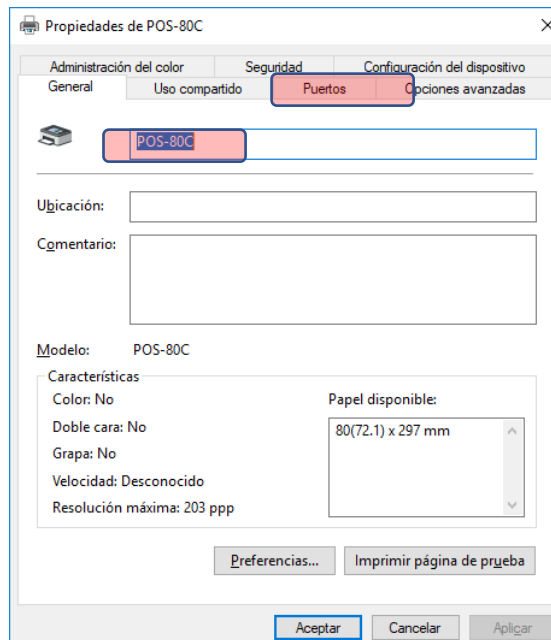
Propiedades de POS-80C

Administración del color | Seguridad | Configuración del dispositivo
General | Uso compartido | Puertos | Opciones avanzadas

POS-80C

Ubicación:

Comentario:

Modelo: POS-80C

Características

Color: No
Doble cara: No
Grapa: No
Velocidad: Desconocido
Resolución máxima: 203 ppp

Papel disponible:
80(72.1) x 297 mm

Preferencias...
Imprimir página de prueba

Aceptar Cancelar Aplicar